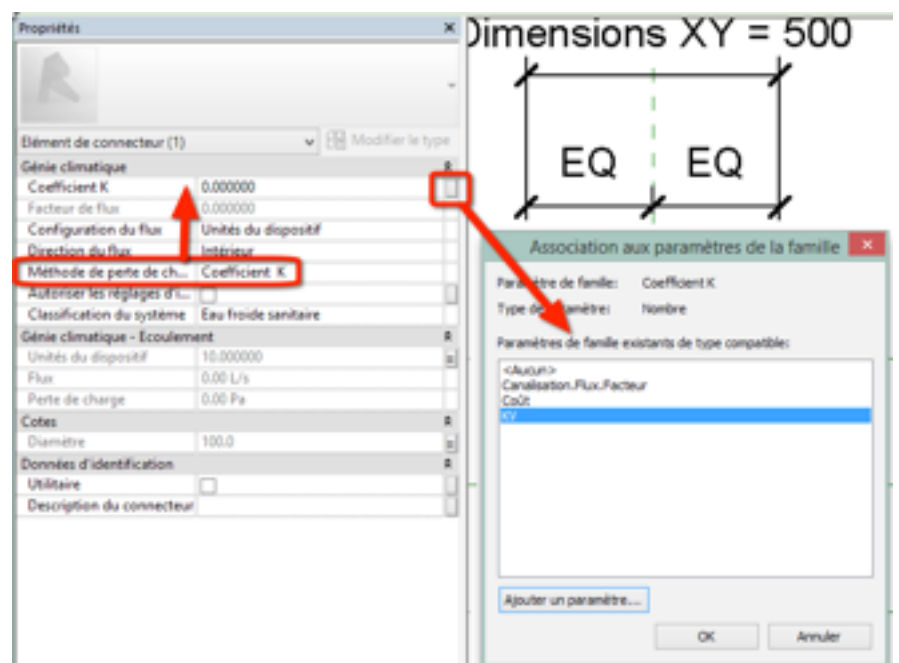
Propriétés

Elément de connecteur (1)
Modifier le type

| Génie climatique | |
|---|---|
| Coefficient K | 0.000000 |
| Facteur de flux | 0.000000 |
| Configuration du flux | Unités du dispositif |
| Direction du flux | Intérieur |
| Méthode de perte de ch... | Coefficient K |
| Autoriser les réglages d'i... | |
| Classification du système | Eau froide sanitaire |

| Génie climatique - Ecoulement | |
|---|---|
| Unités du dispositif | 10.000000 |
| Flux | 0.00 L/s |
| Perte de charge | 0.00 Pa |

| Cotes | |
|---|---|
| Diamètre | 100.0 |

| Données d'identification | |
|---|---|
| Utilitaire | |
| Description du connecteur | |

Dimensions XY = 500

EQ EQ

Association aux paramètres de la famille

Paramètre de famille: Coefficient K
Type de paramètre: Nombre

Paramètres de famille existants de type compatible:
<Aucun>
Canalisation.Flux.Facteur
Coût
KV

Ajouter un paramètre...

OK
Annuler